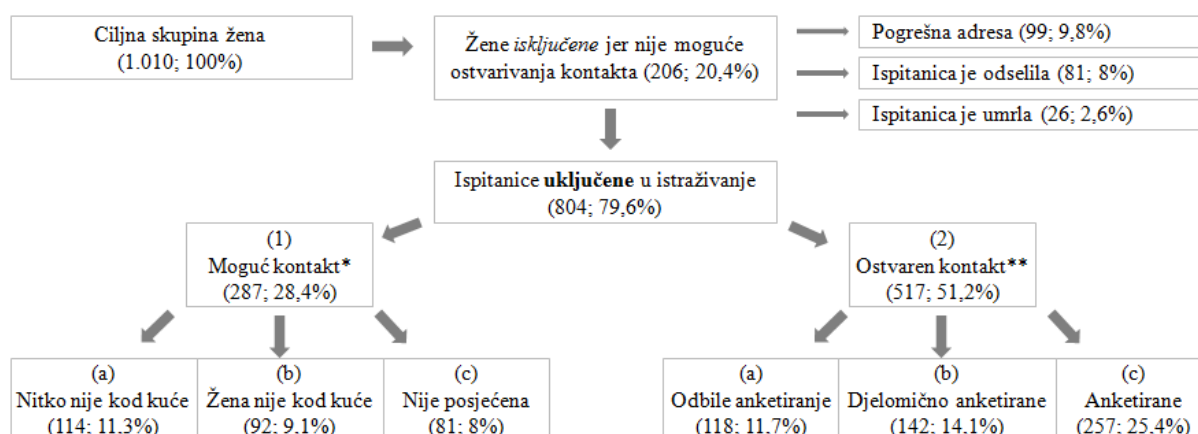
Ciljna skupina žena
(1.010; 100%)

Žene *isključene* jer nije moguće ostvarivanja kontakta (206; 20,4%)

Pogrešna adresa (99; 9,8%)

Ispitanica je odselila (81; 8%)

Ispitanica je umrla (26; 2,6%)

Ispitanice **uključene** u istraživanje
(804; 79,6%)

(1)
Moguć kontakt*
(287; 28,4%)

(2)
Ostvaren kontakt**
(517; 51,2%)

(a)
Nitko nije kod kuće
(114; 11,3%)

(b)
Žena nije kod kuće
(92; 9,1%)

(c)
Nije posjećena
(81; 8%)

(a)
Odbile anketiranje
(118; 11,7%)

(b)
Djelomično anketirane
(142; 14,1%)

(c)
Anketirane
(257; 25,4%)